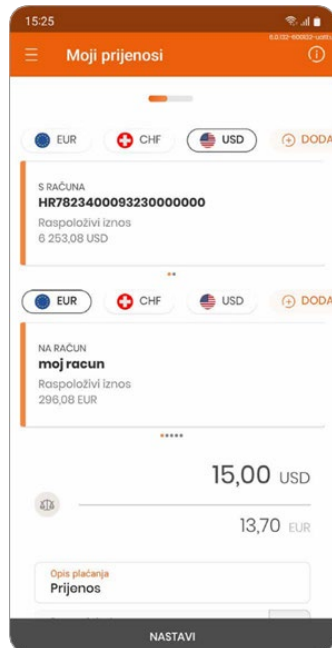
15:25

6.0.132-600132-uat

Moji prijenosi

EUR
CHF
USD
DODA

S RAČUNA
HR7823400093230000000
Raspoloživi iznos
6 253,08 USD

EUR
CHF
USD
DODA

NA RAČUN
moj racun
Raspoloživi iznos
296,08 EUR

15,00 USD

13,70 EUR

Opis plaćanja
Prijenos

NASTAVI